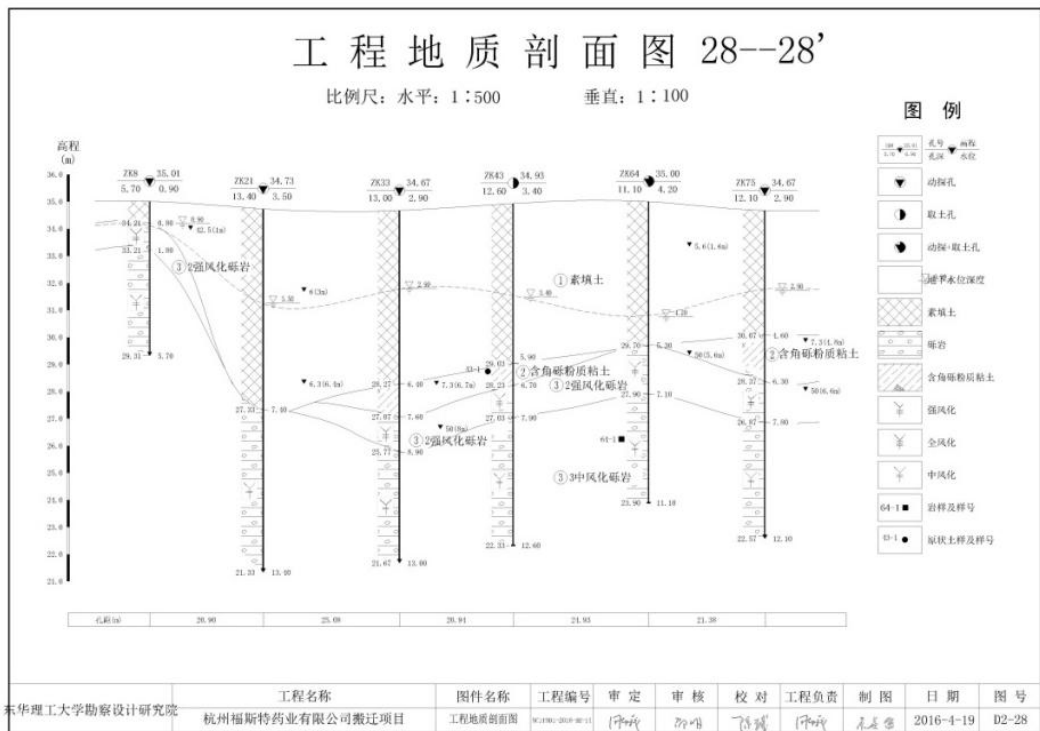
工 程 地 质 剖 面 图 28--28’

比例尺：水平：1：500　　垂直：1：100

图 例

高程 (m)

36.0
35.0
34.0
33.0
32.0
31.0
30.0
29.0
28.0
27.0
26.0
25.0
24.0
23.0
22.0
21.0

ZK8 35.01
5.70 0.90

ZK21 34.73
13.40 3.50

ZK33 34.67
13.00 2.90

ZK43 34.93
12.60 3.40

ZK64 35.00
11.10 4.20

ZK75 34.67
12.10 2.90

34.24 0.80
33.21 1.80
29.31 5.70
③ 2强风化砾岩
3.50
27.33 7.40
21.33 13.40
2.90
28.27 6.40
27.07 7.60
25.77 8.90
21.67 13.00
① 素填土
3.40
29.03 5.90
28.23 6.70
27.03 7.90
22.33 12.60
② 含角砾粉质粘土
③ 2强风化砾岩
③ 2强风化砾岩
4.20
29.70 5.30
27.90 7.10
64-1
③ 3中风化砾岩
23.90 11.10
2.90
30.07 4.60
28.37 6.30
26.87 7.80
22.57 12.10
② 含角砾粉质粘土

孔距(m) 20.90 25.08 20.91 21.93 21.38

动探孔
取土孔
动探·取土孔
地下水位深度
素填土
砾岩
含角砾粉质粘土
强风化
全风化
中风化
64-1 岩样及样号
63-1 原状土样及样号

东华理工大学勘察设计研究院

| 工程名称 | 图件名称 | 工程编号 | 审 定 | 审 核 | 校 对 | 工程负责 | 制 图 | 日 期 | 图 号 |
|---|---|---|---|---|---|---|---|---|---|
| 杭州福斯特药业有限公司搬迁项目 | 工程地质剖面图 | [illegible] | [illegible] | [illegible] | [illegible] | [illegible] | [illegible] | 2016-4-19 | D2-28 |